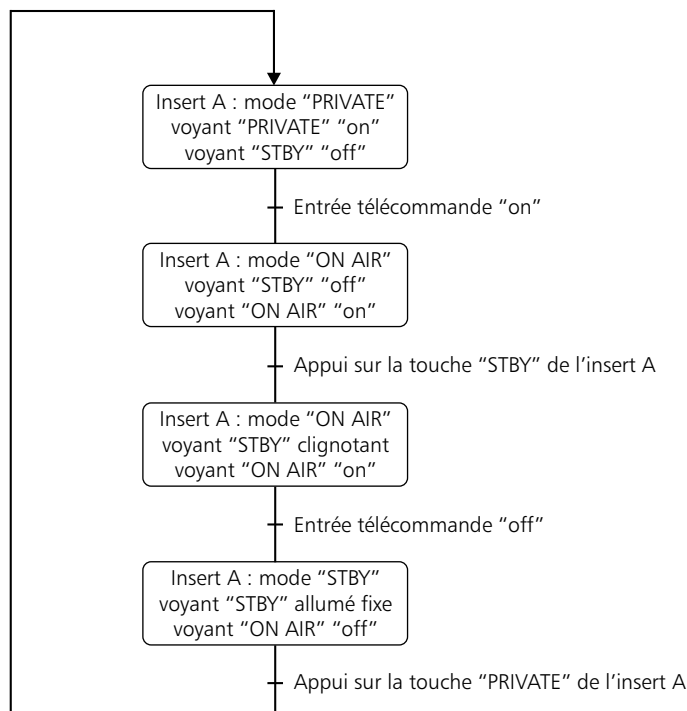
Insert A : mode “PRIVATE”
voyant “PRIVATE” “on”
voyant “STBY” “off”

Entrée télécommande “on”

Insert A : mode “ON AIR”
voyant “STBY” “off”
voyant “ON AIR” “on”

Appui sur la touche “STBY” de l’insert A

Insert A : mode “ON AIR”
voyant “STBY” clignotant
voyant “ON AIR” “on”

Entrée télécommande “off”

Insert A : mode “STBY”
voyant “STBY” allumé fixe
voyant “ON AIR” “off”

Appui sur la touche “PRIVATE” de l’insert A